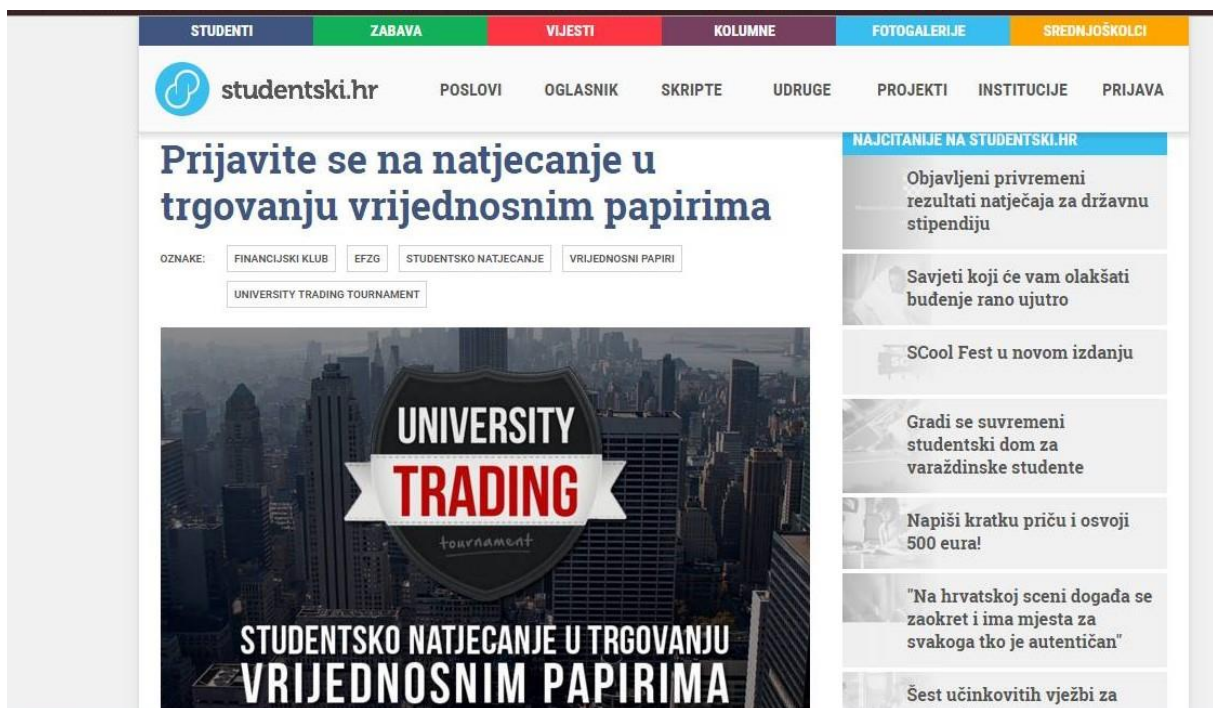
STUDENTI ZABAVA VIJESTI KOLUMNE FOTOGALERIJE SREDNJOŠKOLCI

studentski.hr POSLOVI OGLASNIK SKRIPTE UDRUGE PROJEKTI INSTITUCIJE PRIJAVA

Prijavite se na natjecanje u trgovanju vrijednosnim papirima

OZNAKE: FINANCIJSKI KLUB EFZG STUDENTSKO NATJECANJE VRIJEDNOSNI PAPIRI UNIVERSITY TRADING TOURNAMENT

UNIVERSITY TRADING tournament

STUDENTSKO NATJECANJE U TRGOVANJU VRIJEDNOSNIM PAPIRIMA

NAJCITANIJE NA STUDENTSKI.HR

Objavljeni privremeni rezultati natječaja za državnu stipendiju

Savjeti koji će vam olakšati buđenje rano ujutro

SCool Fest u novom izdanju

Gradi se suvremeni studentski dom za varaždinske studente

Napiši kratku priču i osvoji 500 eura!

"Na hrvatskoj sceni događa se zaokret i ima mjesta za svakoga tko je autentičan"

Šest učinkovitih vježbi za